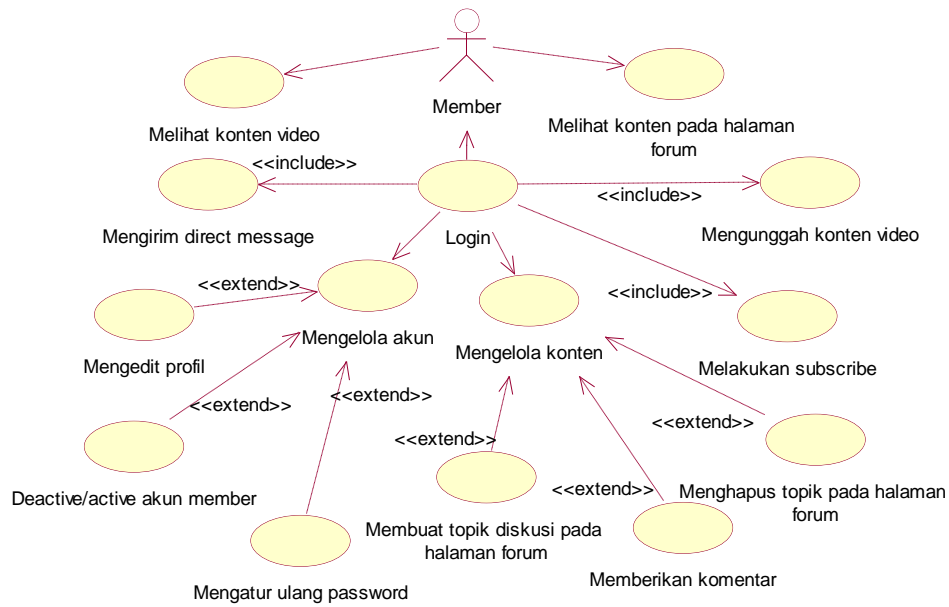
Member

Melihat konten video

Melihat konten pada halaman forum

<<include>>

Mengirim direct message

<<include>>

Login

Mengunggah konten video

<<extend>>

<<include>>

Mengedit profil

Mengelola akun

Mengelola konten

Melakukan subscribe

<<extend>>

<<extend>>

<<extend>>

Deactive/active akun member

<<extend>>

<<extend>>

Menghapus topik pada halaman forum

Membuat topik diskusi pada halaman forum

Mengatur ulang password

Memberikan komentar